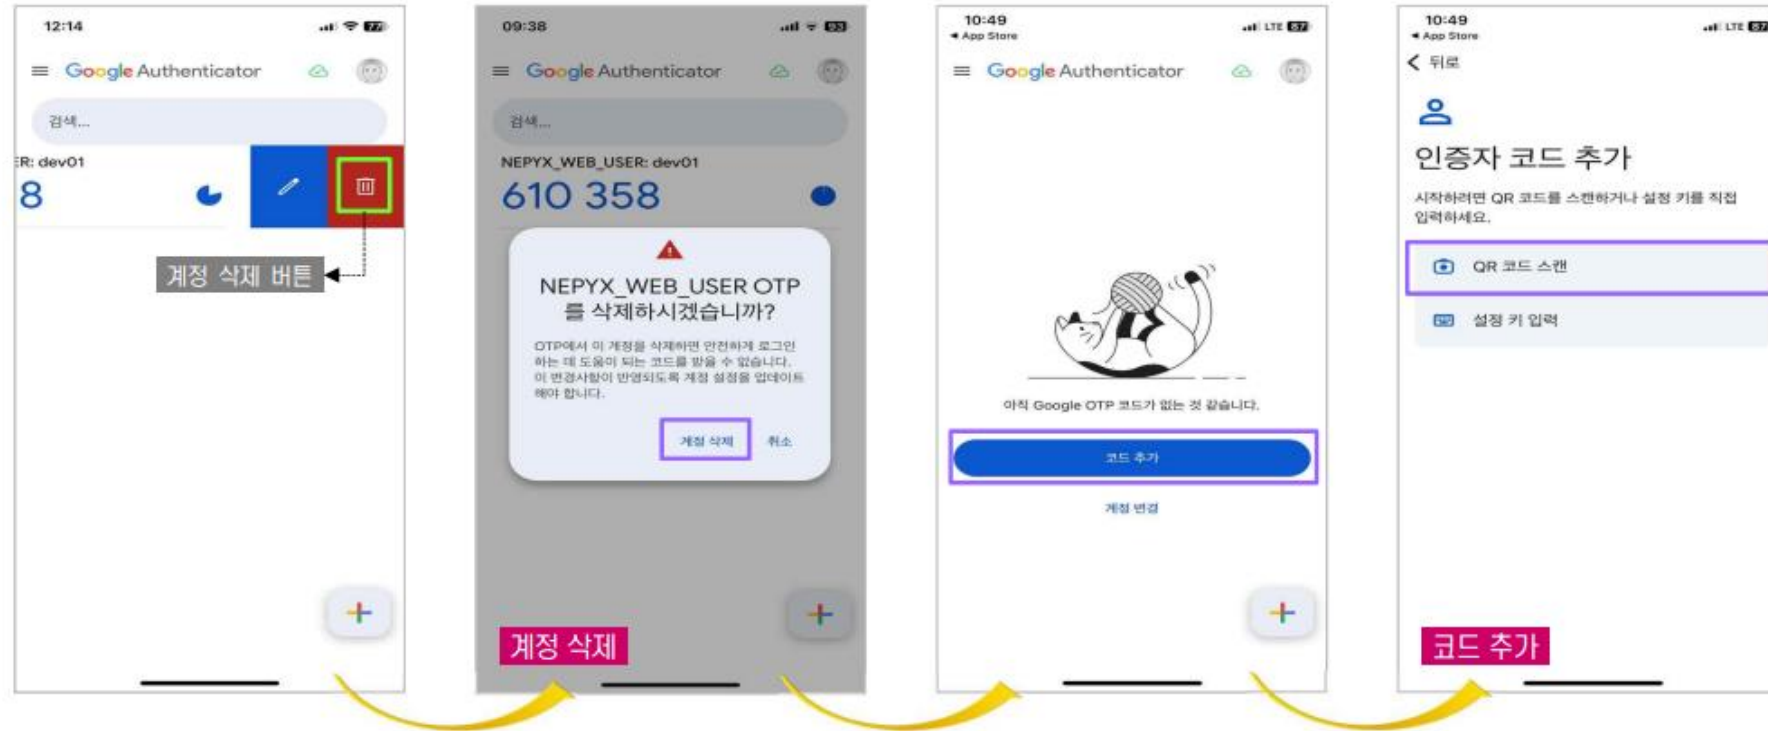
12:14

Google Authenticator

검색...

ER: dev01

8

계정 삭제 버튼

09:38

Google Authenticator

검색...

NEPYX_WEB_USER: dev01

610 358

NEPYX_WEB_USER OTP 를 삭제하시겠습니까?

OTP에서 이 계정을 삭제하면 안전하게 로그인하는 데 도움이 되는 코드를 받을 수 없습니다. 이 변경사항이 반영되도록 계정 설정을 업데이트해야 합니다.

계정 삭제 취소

계정 삭제

10:49
◂ App Store

Google Authenticator

아직 Google OTP 코드가 없는 것 같습니다.

코드 추가

계정 변경

10:49
◂ App Store

< 뒤로

인증자 코드 추가

시작하려면 QR 코드를 스캔하거나 설정 키를 직접 입력하세요.

QR 코드 스캔

설정 키 입력

코드 추가